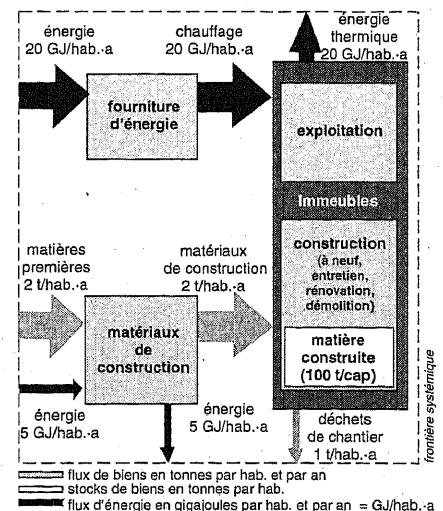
énergie
20 GJ/hab.·a

chauffage
20 GJ/hab.·a

énergie thermique
20 GJ/hab.·a

fourniture d'énergie

exploitation

Immeubles

construction (à neuf, entretien, rénovation, démolition)

matière construite (100 t/cap)

matières premières
2 t/hab.·a

matériaux de construction
2 t/hab.·a

matériaux de construction

énergie
5 GJ/hab.·a

énergie
5 GJ/hab.·a

déchets de chantier
1 t/hab.·a

frontière systémique

flux de biens en tonnes par hab. et par an
stocks de biens en tonnes par hab.
flux d'énergie en gigajoules par hab. et par an = GJ/hab.·a